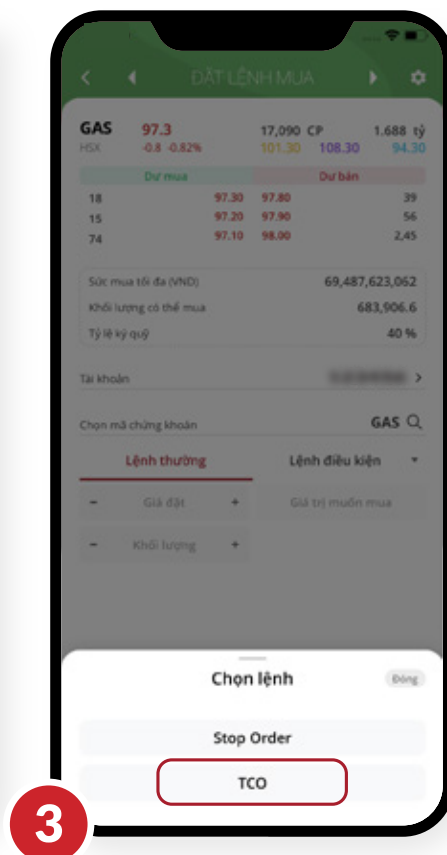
ĐẶT LỆNH MUA

GAS 97.3
HSX -0.8 -0.82%
17,090 CP 1.688 tỷ
101.30 108.30 94.30

| Dư mua | | Dư bán | |
|---|---|---|---|
| 18 | 97.30 | 97.80 | 39 |
| 15 | 97.20 | 97.90 | 56 |
| 74 | 97.10 | 98.00 | 2,45 |

Sức mua tối đa (VND) 69,487,623,062
Khối lượng có thể mua 683,906.6
Tỷ lệ ký quỹ 40 %

Tài khoản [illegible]

Chọn mã chứng khoán GAS

Lệnh thường
Lệnh điều kiện

- Giá đặt +
Giá trị muốn mua
- Khối lượng +

Chọn lệnh
Đóng

Stop Order

TCO

3